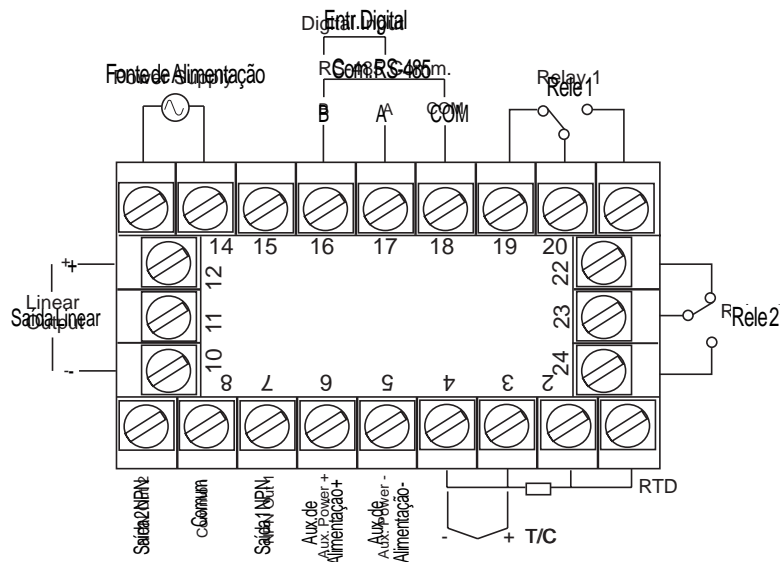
Entr.Digital
Digital Input

Fonte de Alimentação
Power Supply

Com. RS-485
RS-485 Comm.

B B
A A
COM COM

Relay 1
Rele 1

14 15 16 17 18 19 20
12 22
11 23
10 24
8 7 6 5 4 3 2

+
+
Linear Output
Saída Linear
-
-

Rele 2
R

Saída 2 NPN
Comum
Common
Saída 1 NPN
NPN Out
Aux de Alimentação+
Aux Power +
Aux de Alimentação-
Aux Power -

RTD
- + T/C